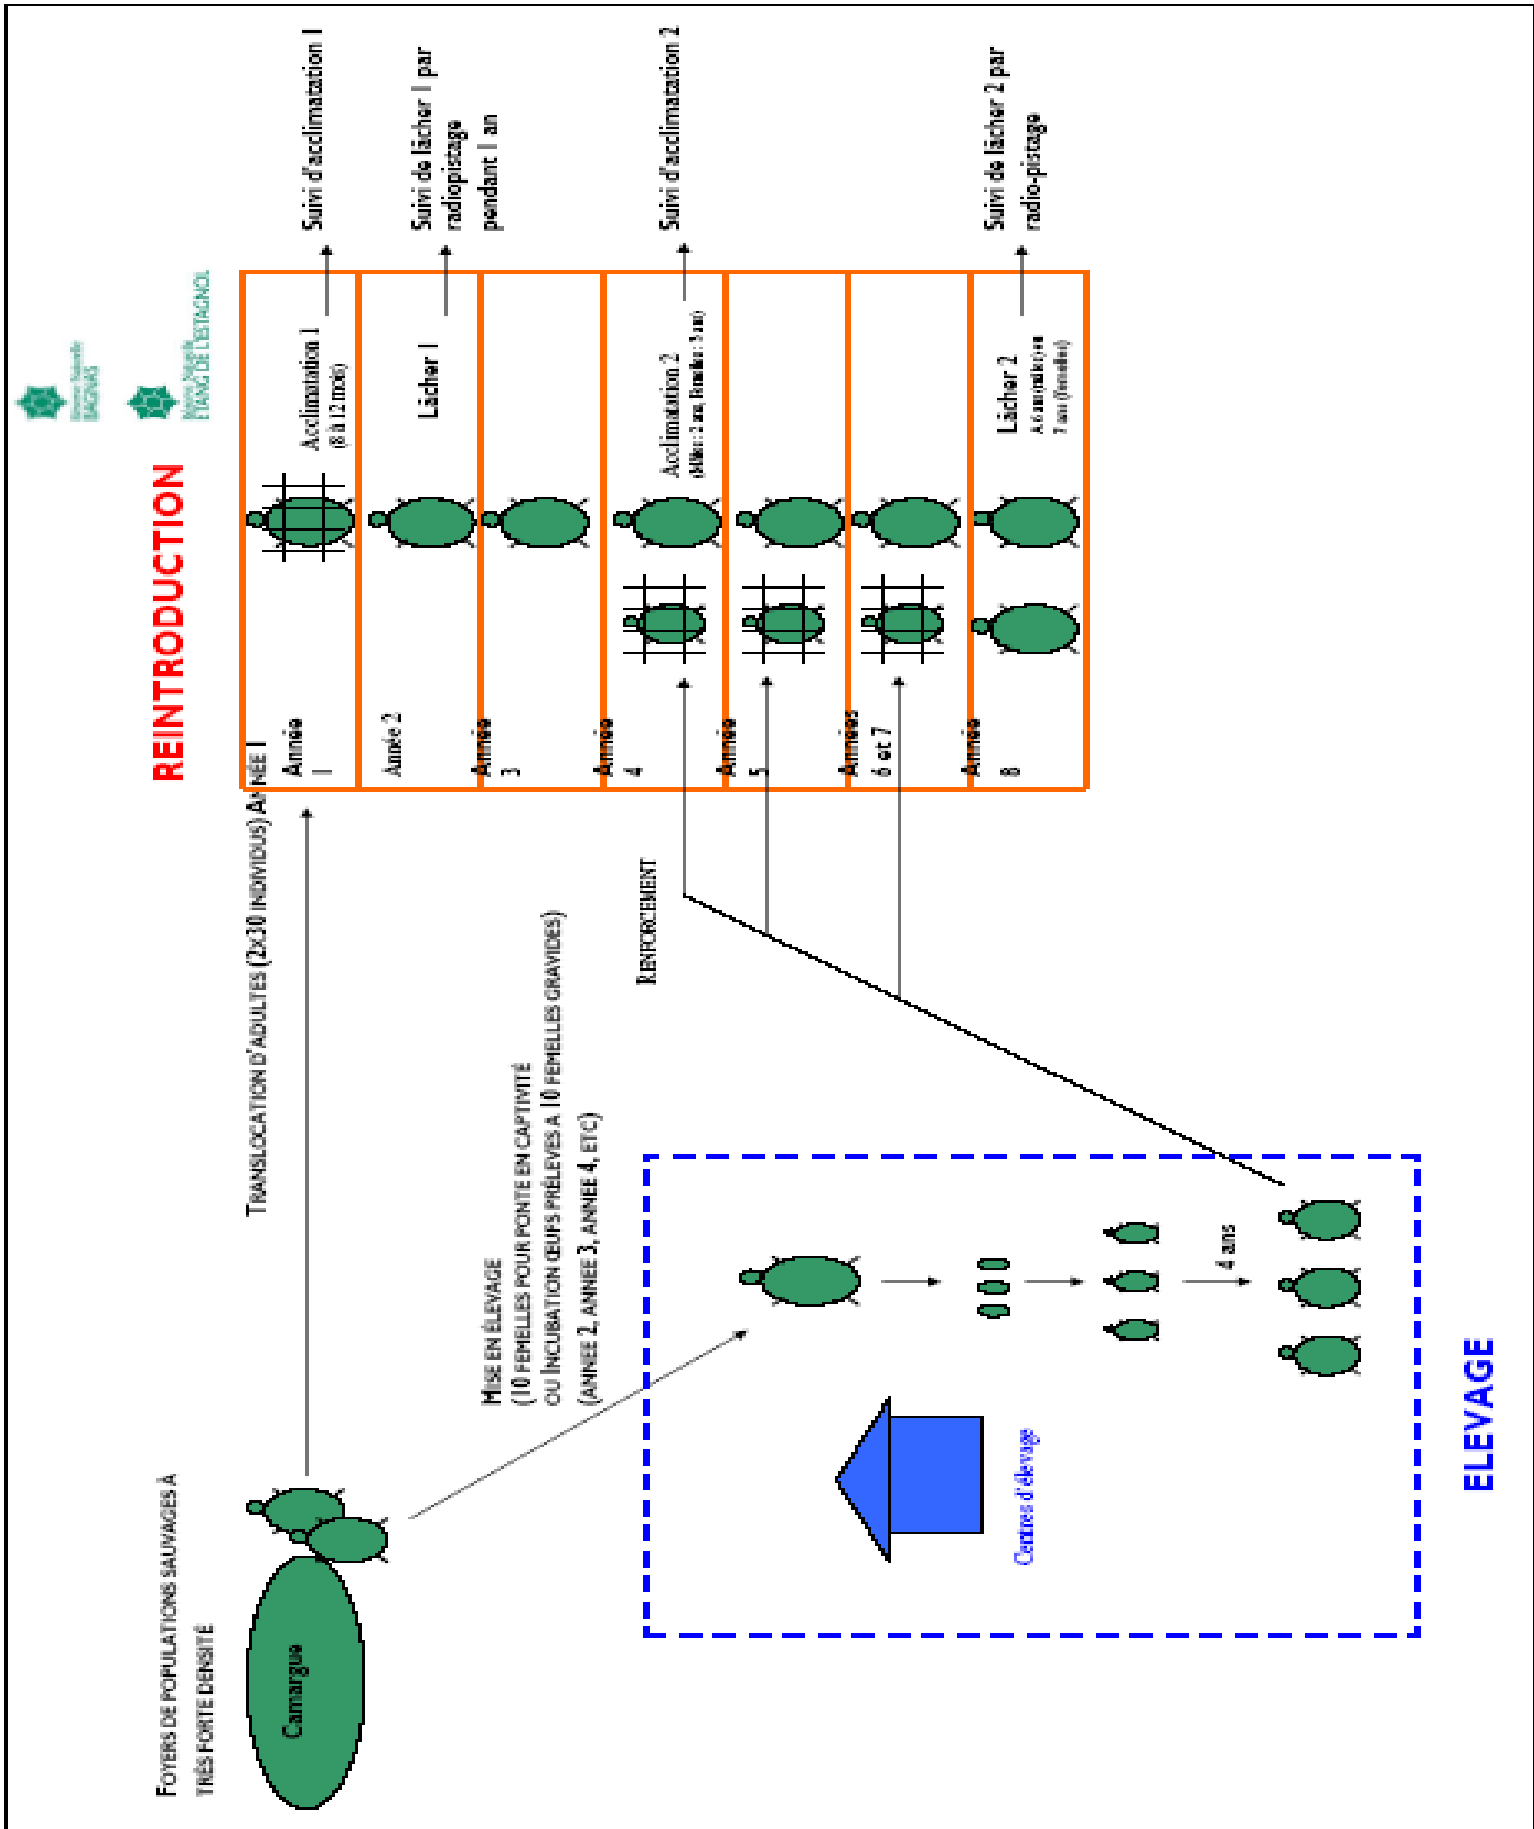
REINTRODUCTION

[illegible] BAGNAS
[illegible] L'ETANG DE L'ESTAGNOL

| | | | |
|---|---|---|---|
| Année 1 | | Acclimatation 1 (8 à 12 mois) | Suivi d'acclimatation 1 |
| Année 2 | | Lâcher 1 | Suivi de lâcher 1 par radiopistage pendant 1 an |
| Année 3 | | | |
| Année 4 | | Acclimatation 2 ([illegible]) | Suivi d'acclimatation 2 |
| Année 5 | | | |
| Année 6 et 7 | | | |
| Année 8 | | Lâcher 2 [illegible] | Suivi de lâcher 2 par radio-pistage |

Foyers de populations sauvages à très forte densité

Camargue

Translocation d'adultes (2x30 individus) Année 1

Mise en élevage
(10 femelles pour ponte en captivité ou incubation œufs prélevés à 10 femelles gravides)
(année 2, année 3, année 4, etc)

Renforcement

4 ans

Centres d'élevage

ELEVAGE